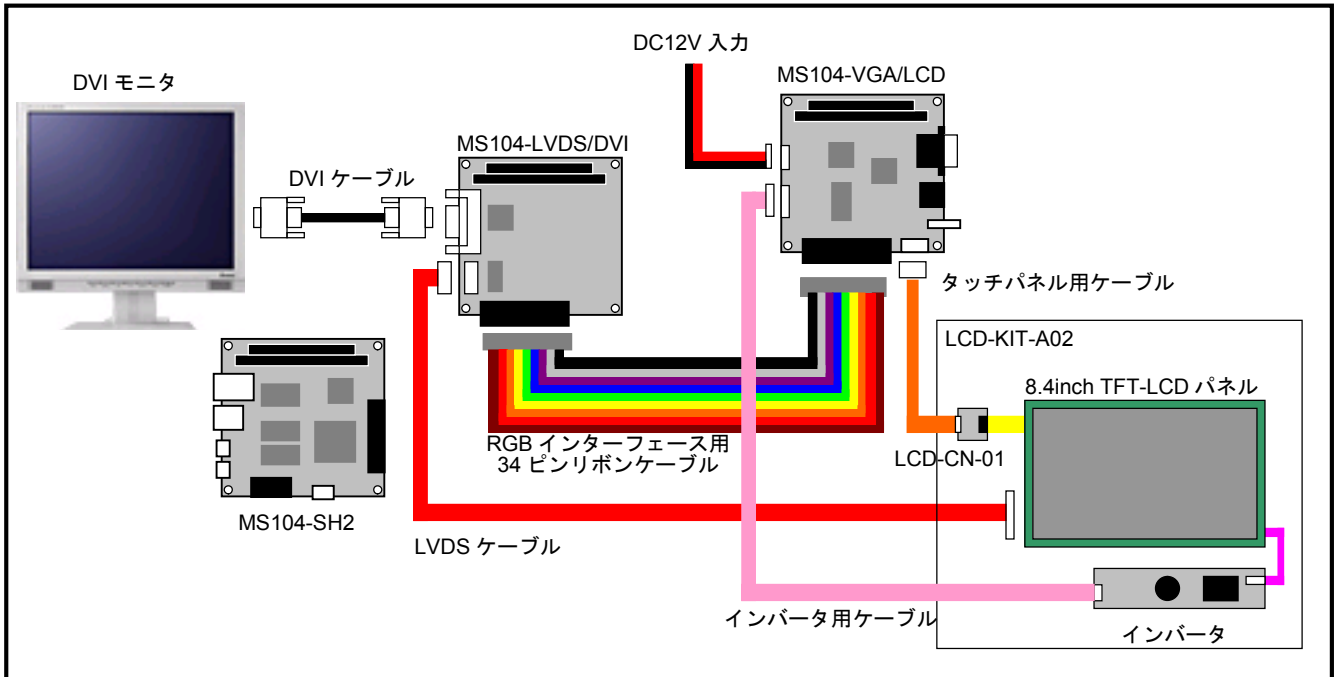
DVI モニタ

DVI ケーブル

MS104-LVDS/DVI

DC12V 入力

MS104-VGA/LCD

タッチパネル用ケーブル

LCD-KIT-A02

8.4inch TFT-LCD パネル

LCD-CN-01

RGB インターフェース用
34 ピンリボンケーブル

MS104-SH2

LVDS ケーブル

インバータ用ケーブル

インバータ